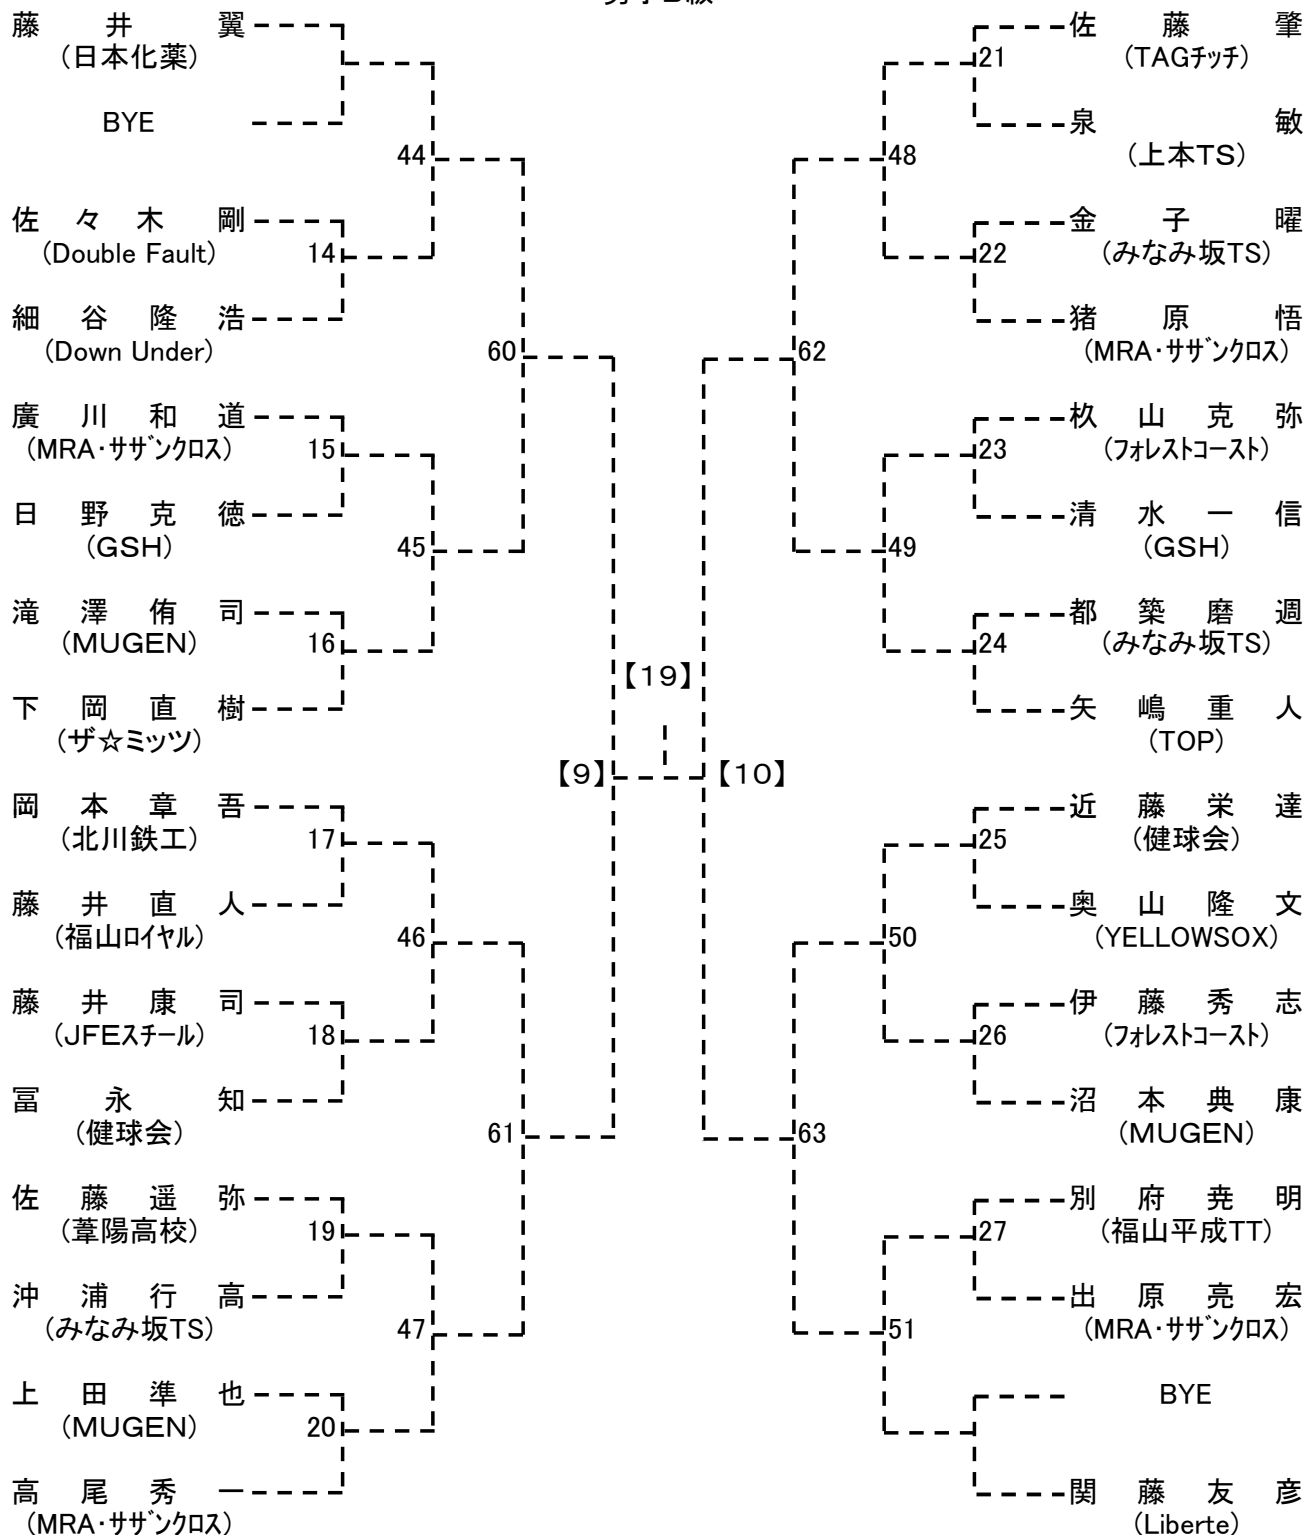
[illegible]

藤　井　翼
（日本化薬）

BYE

佐々木剛
（Double Fault）

細谷隆浩
（Down Under）

廣川和道
（MRA・サザンクロス）

日野克徳
（GSH）

滝澤侑司
（MUGEN）

下岡直樹
（ザ☆ミッツ）

岡本章吾
（北川鉄工）

藤井直人
（福山ロイヤル）

藤井康司
（JFEスチール）

冨　永　知
（健球会）

佐藤遥弥
（葦陽高校）

沖浦行高
（みなみ坂TS）

上田準也
（MUGEN）

高尾秀一
（MRA・サザンクロス）

14
15
16
17
18
19
20
44
45
46
47
60
61

【19】
【9】
【10】

62
63
48
49
50
51
21
22
23
24
25
26
27

佐　藤　肇
（TAGチッチ）

泉　　敏
（上本TS）

金　子　曜
（みなみ坂TS）

猪　原　悟
（MRA・サザンクロス）

枚山克弥
（フォレストコースト）

清水一信
（GSH）

都築磨週
（みなみ坂TS）

矢嶋重人
（TOP）

近藤栄達
（健球会）

奥山隆文
（YELLOWSOX）

伊藤秀志
（フォレストコースト）

沼本典康
（MUGEN）

別府尭明
（福山平成TT）

出原亮宏
（MRA・サザンクロス）

BYE

関藤友彦
（Liberte）